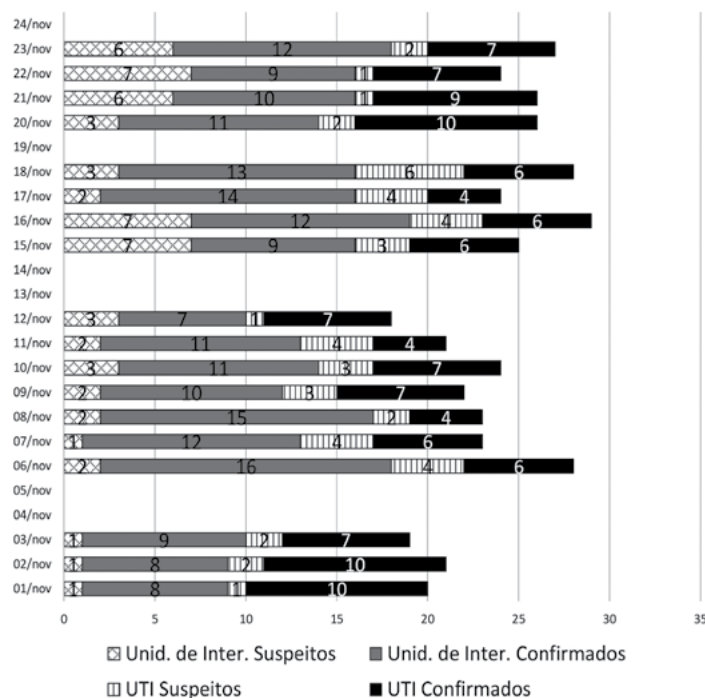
24/nov
23/nov 6 12 2 7
22/nov 7 9 1 7
21/nov 6 10 1 9
20/nov 3 11 2 10
19/nov
18/nov 3 13 6 6
17/nov 2 14 4 4
16/nov 7 12 4 6
15/nov 7 9 3 6
14/nov
13/nov
12/nov 3 7 1 7
11/nov 2 11 4 4
10/nov 3 11 3 7
09/nov 2 10 3 7
08/nov 2 15 2 4
07/nov 1 12 4 6
06/nov 2 16 4 6
05/nov
04/nov
03/nov 1 9 2 7
02/nov 1 8 2 10
01/nov 1 8 1 10

0 5 10 15 20 25 30 35

Unid. de Inter. Suspeitos
Unid. de Inter. Confirmados
UTI Suspeitos
UTI Confirmados